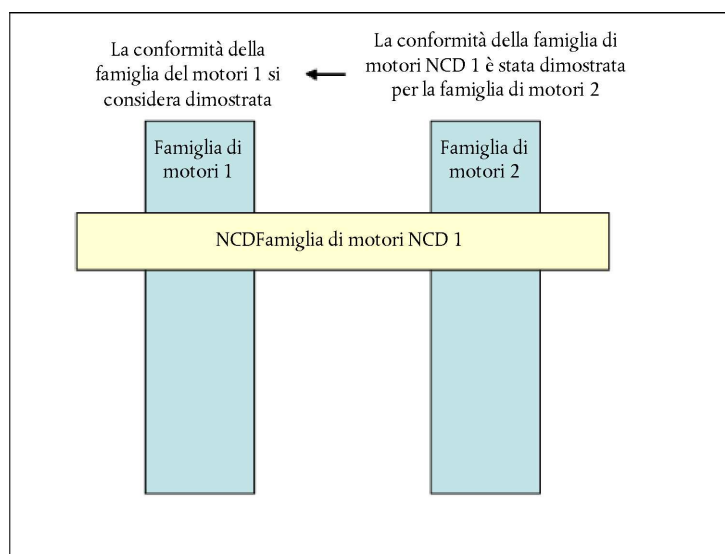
La conformità della famiglia del motori 1 si considera dimostrata

La conformità della famiglia di motori NCD 1 è stata dimostrata per la famiglia di motori 2

Famiglia di motori 1

Famiglia di motori 2

NCDFamiglia di motori NCD 1